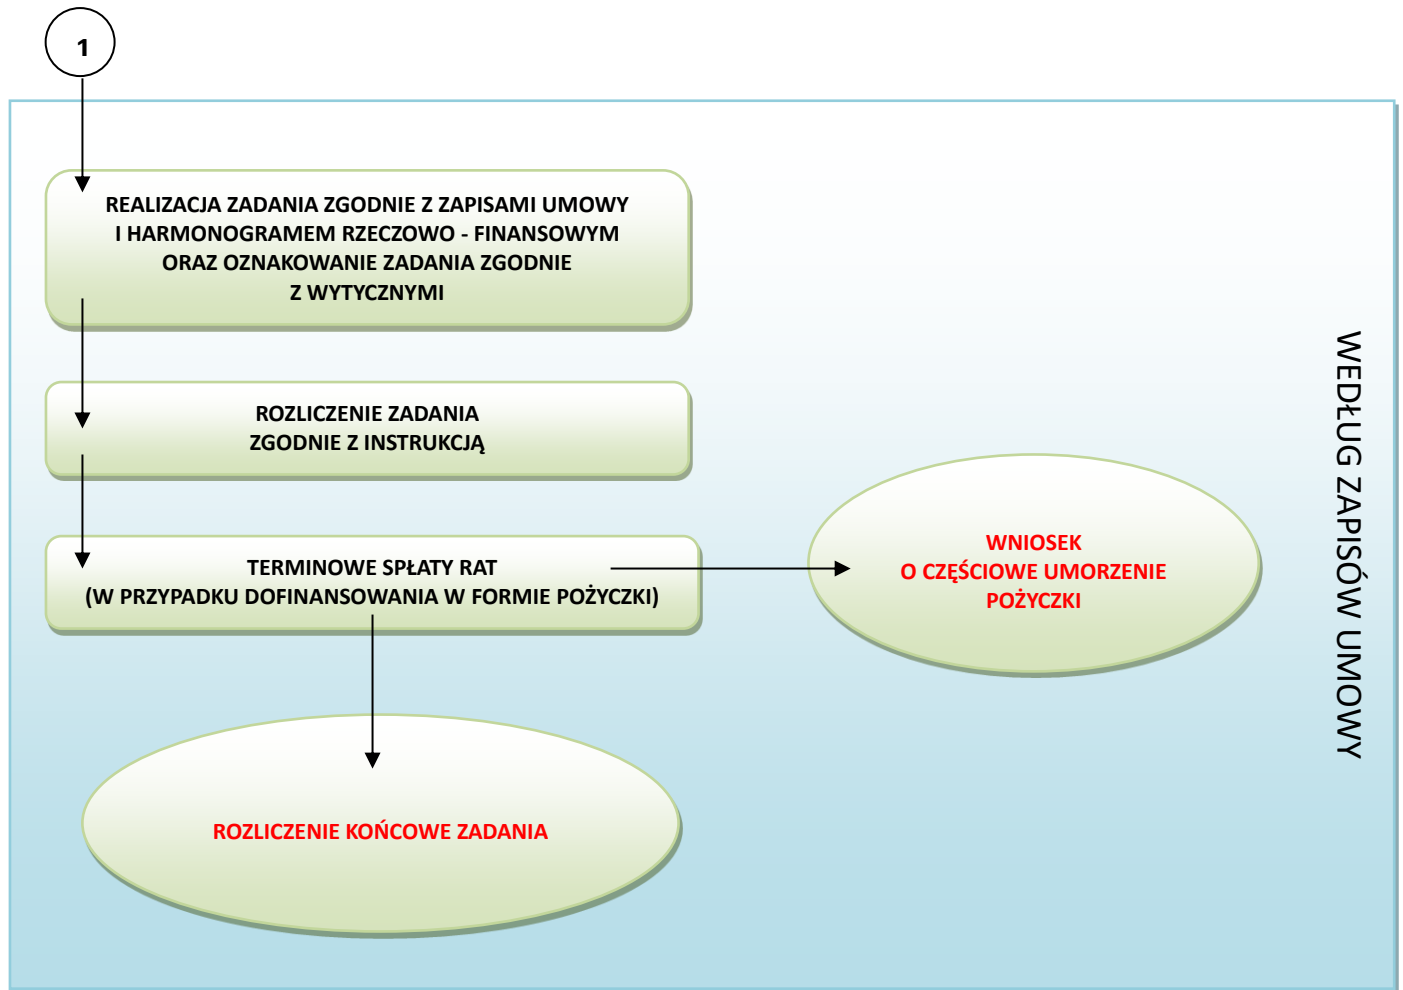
1

REALIZACJA ZADANIA ZGODNIE Z ZAPISAMI UMOWY I HARMONOGRAMEM RZECZOWO - FINANSOWYM ORAZ OZNAKOWANIE ZADANIA ZGODNIE Z WYTYCZNYMI

ROZLICZENIE ZADANIA ZGODNIE Z INSTRUKCJĄ

TERMINOWE SPŁATY RAT (W PRZYPADKU DOFINANSOWANIA W FORMIE POŻYCZKI)

WNIOSEK O CZĘŚCIOWE UMORZENIE POŻYCZKI

ROZLICZENIE KOŃCOWE ZADANIA

WEDŁUG ZAPISÓW UMOWY